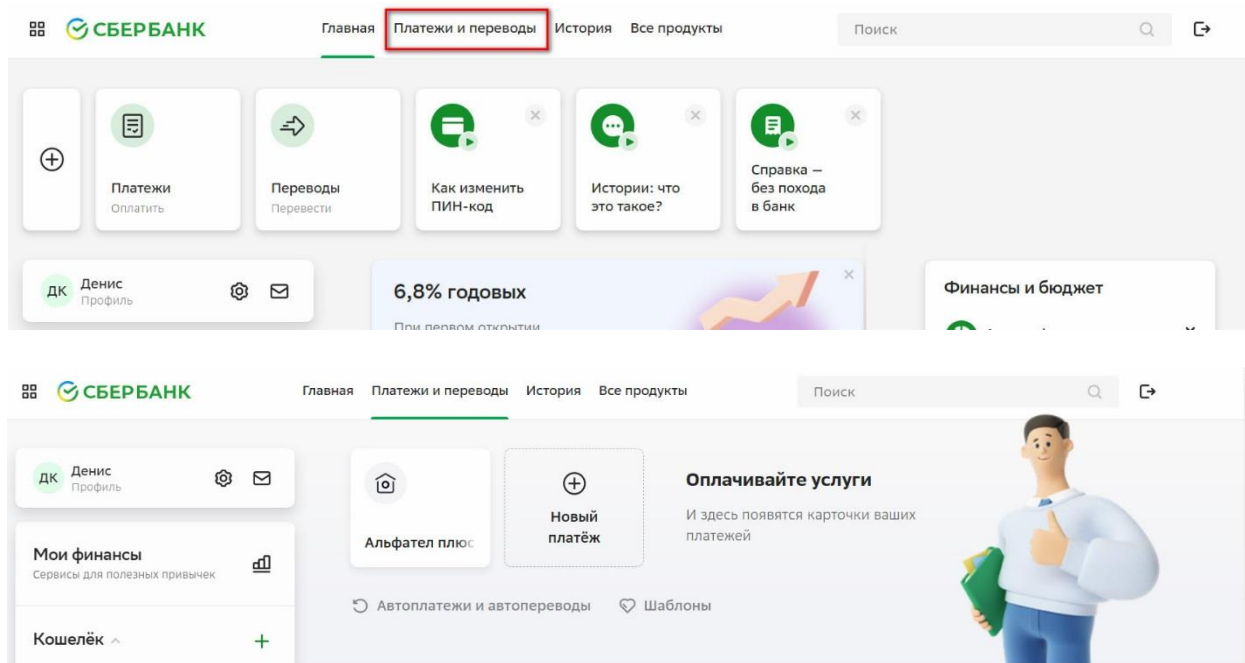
СБЕРБАНК Главная Платежи и переводы История Все продукты Поиск

Платежи
Оплатить

Переводы
Перевести

Как изменить ПИН-код

Истории: что это такое?

Справка — без похода в банк

ДК Денис
Профиль

6,8% годовых

При первом открытии

Финансы и бюджет

СБЕРБАНК Главная Платежи и переводы История Все продукты Поиск

ДК Денис
Профиль

Мои финансы
Сервисы для полезных привычек

Кошелёк

Альфател плюс

Новый платёж

Оплачивайте услуги

И здесь появятся карточки ваших платежей

Автоплатежи и автопереводы

Шаблоны